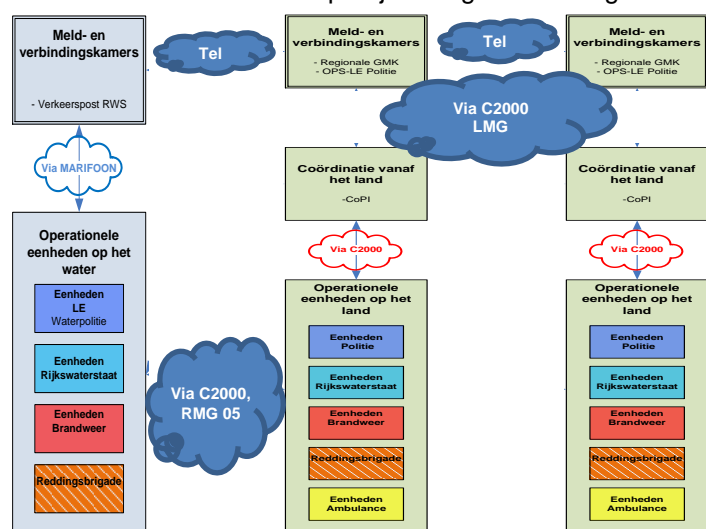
Meld- en verbindingskamers

- Verkeerspost RWS

Tel

Meld- en verbindingskamers

- Regionale GMK
- OPS-LE Politie

Tel

Meld- en verbindingskamers

- Regionale GMK
- OPS-LE Politie

Via C2000 LMG

Via MARIFOON

Coördinatie vanaf het land

-CoPI

Coördinatie vanaf het land

-CoPI

Operationele eenheden op het water

Eenheden LE Waterpolitie

Eenheden Rijkswaterstaat

Eenheden Brandweer

Reddingsbrigade

Via C2000

Via C2000

Operationele eenheden op het land

Eenheden Politie

Eenheden Rijkswaterstaat

Eenheden Brandweer

Reddingsbrigade

Eenheden Ambulance

Via C2000, RMG 05

Operationele eenheden op het land

Eenheden Politie

Eenheden Rijkswaterstaat

Eenheden Brandweer

Reddingsbrigade

Eenheden Ambulance